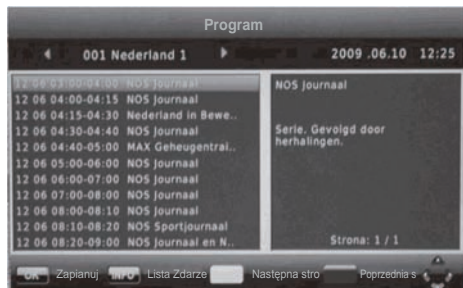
Program

001 Nederland 1

2009 .06.10 12:25

12 06 03:00-04:00 NOS Journaal
12 06 04:00-04:15 NOS Journaal
12 06 04:15-04:30 Nederland in Bewe..
12 06 04:30-04:40 NOS Journaal
12 06 04:40-05:00 MAX Geheugentrai..
12 06 05:00-06:00 NOS Journaal
12 06 06:00-07:00 NOS Journaal
12 06 07:00-08:00 NOS Journaal
12 06 08:00-08:10 NOS Journaal
12 06 08:10-08:20 NOS Sportjournaal
12 06 08:20-09:00 NOS Journaal en N..

NOS Journaal

Serie. Gevolgd door herhalingen.

Strona: 1 / 1

OK Zapianuj INFO Lista Zdarze Następna stro Poprzednia s